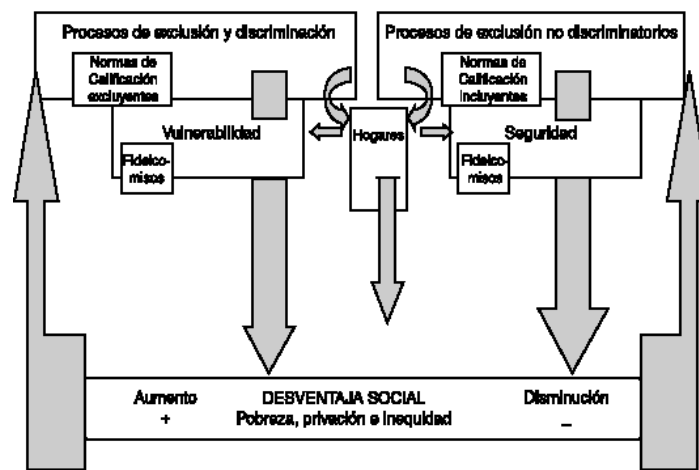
Procesos de exclusión y discriminación

Normas de Calificación excluyentes

Vulnerabilidad

Fideicomisos

Hogares

Procesos de exclusión no discriminatorios

Normas de Calificación incluyentes

Seguridad

Fideicomisos

Aumento
+

DESVENTAJA SOCIAL
Pobreza, privación e inequidad

Disminución
–